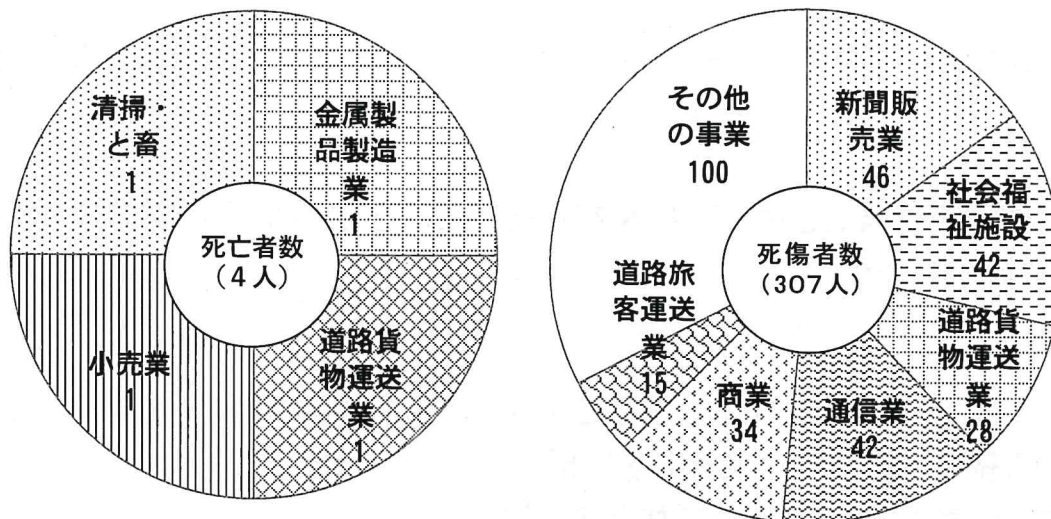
清掃・と畜
1

金属製品製造業
1

死亡者数
（4人）

小売業
1

道路貨物運送業
1

その他の事業
100

新聞販売業
46

社会福祉施設
42

死傷者数
（307人）

道路旅客運送業
15

道路貨物運送業
28

商業
34

通信業
42